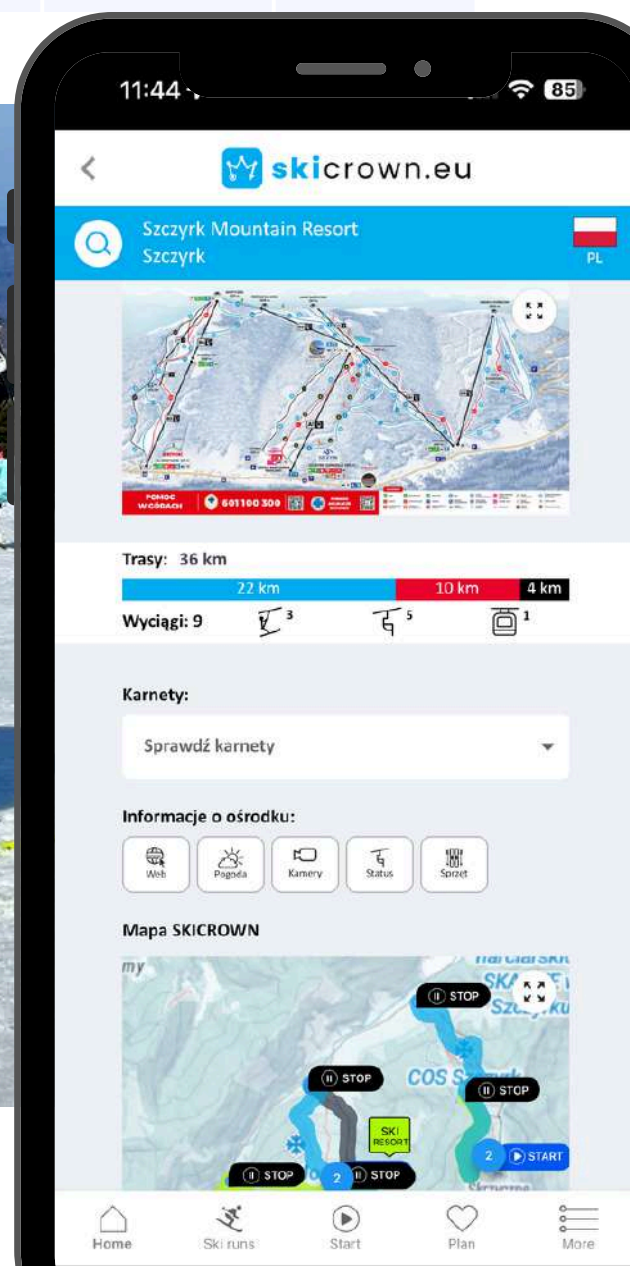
11:44

85

skicrown.eu

Szczyrk Mountain Resort
Szczyrk

PL

POMOC W GÓRACH 601 100 300

Trasy: 36 km

22 km | 10 km | 4 km

Wyciągi: 9 3 5 1

Karnety:

Sprawdź karnety

Informacje o ośrodku:

Web Pogoda Kamery Status Sprzęt

Mapa SKICROWN

STOP

STOP

STOP

SKI RESORT

STOP

STOP

2

2 START

COS

Home Ski runs Start Plan More